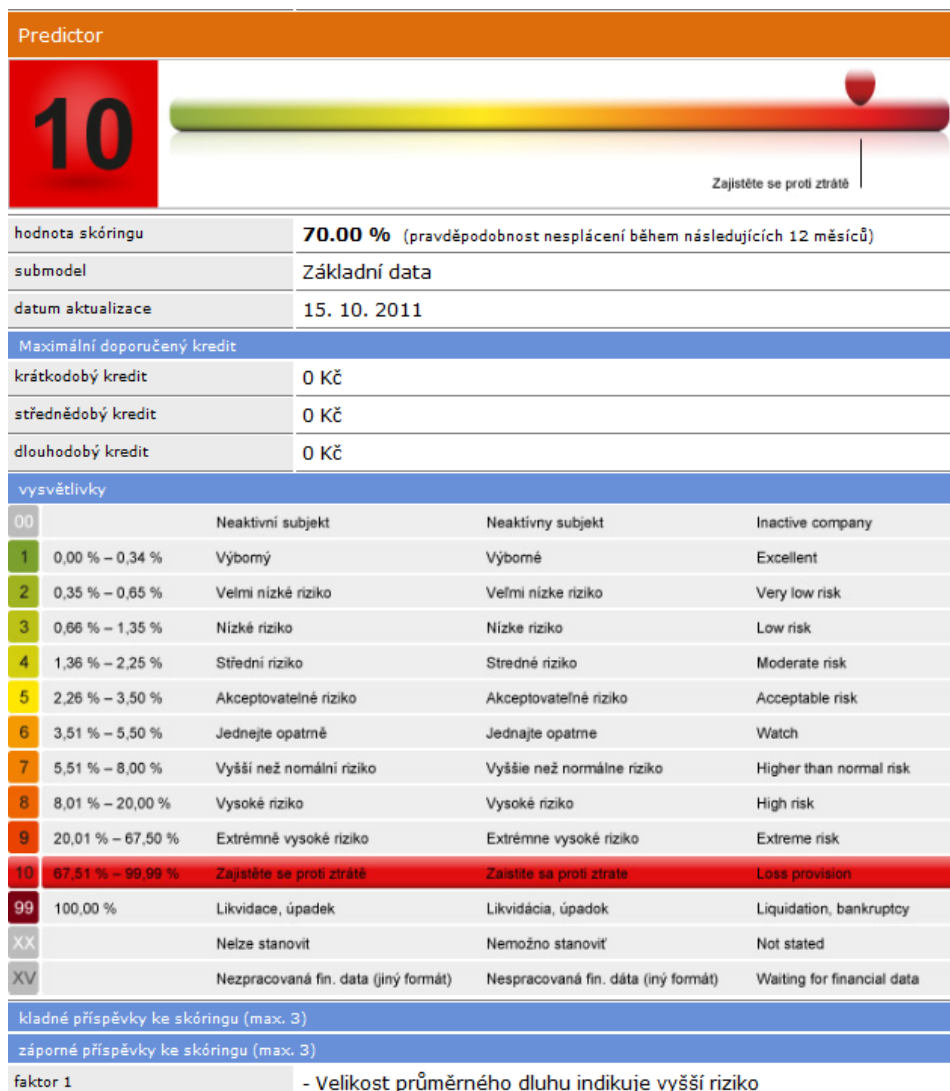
Predictor

10

Zajistěte se proti ztrátě

| | |
|---|---|
| hodnota skóringu | **70.00 %** (pravděpodobnost nesplácení během následujících 12 měsíců) |
| submodel | Základní data |
| datum aktualizace | 15. 10. 2011 |

Maximální doporučený kredit

| | |
|---|---|
| krátkodobý kredit | 0 Kč |
| střednědobý kredit | 0 Kč |
| dlouhodobý kredit | 0 Kč |

vysvětlivky

| | | | | |
|---|---|---|---|---|
| 00 | | Neaktivní subjekt | Neaktívny subjekt | Inactive company |
| 1 | 0,00 % – 0,34 % | Výborný | Výborné | Excellent |
| 2 | 0,35 % – 0,65 % | Velmi nízké riziko | Veľmi nízke riziko | Very low risk |
| 3 | 0,66 % – 1,35 % | Nízké riziko | Nízke riziko | Low risk |
| 4 | 1,36 % – 2,25 % | Střední riziko | Stredné riziko | Moderate risk |
| 5 | 2,26 % – 3,50 % | Akceptovatelné riziko | Akceptovateľné riziko | Acceptable risk |
| 6 | 3,51 % – 5,50 % | Jednejte opatrně | Jednajte opatrne | Watch |
| 7 | 5,51 % – 8,00 % | Vyšší než normální riziko | Vyššie než normálne riziko | Higher than normal risk |
| 8 | 8,01 % – 20,00 % | Vysoké riziko | Vysoké riziko | High risk |
| 9 | 20,01 % – 67,50 % | Extrémně vysoké riziko | Extrémne vysoké riziko | Extreme risk |
| 10 | 67,51 % – 99,99 % | Zajistěte se proti ztrátě | Zaistite sa proti ztrate | Loss provision |
| 99 | 100,00 % | Likvidace, úpadek | Likvidácia, úpadok | Liquidation, bankruptcy |
| XX | | Nelze stanovit | Nemožno stanoviť | Not stated |
| XV | | Nezpracovaná fin. data (jiný formát) | Nespracovaná fin. dáta (iný formát) | Waiting for financial data |

kladné příspěvky ke skóringu (max. 3)

záporné příspěvky ke skóringu (max. 3)

faktor 1 - Velikost průměrného dluhu indikuje vyšší riziko